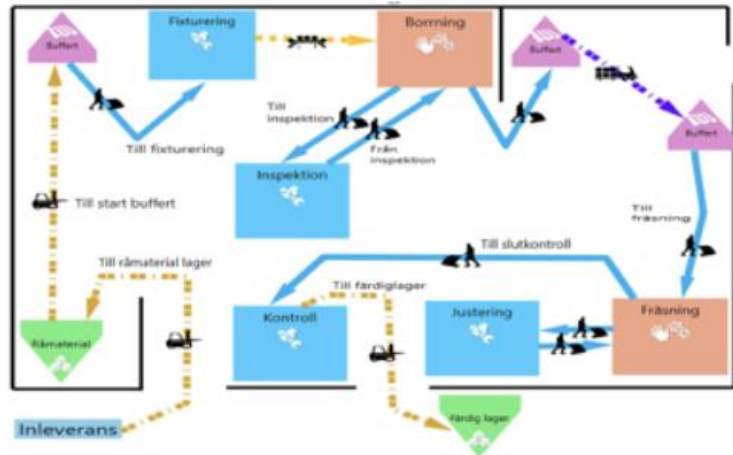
Buffert

Fixturering

Borrning

Buffert

Till inspektion

Från inspektion

Buffert

Till fixturering

Inspektion

Till start buffert

Till fräsning

Till slutkontroll

Till råmaterial lager

Till färdiglager

Kontroll

Justering

Fräsning

Råmaterial

Färdig lager

Inleverans